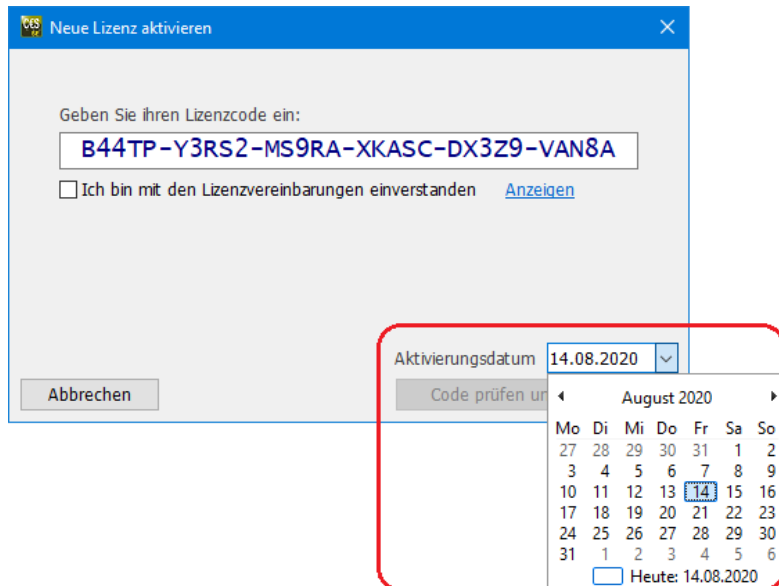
Neue Lizenz aktivieren

Geben Sie ihren Lizenzcode ein:

B44TP-Y3RS2-MS9RA-XKASC-DX3Z9-VAN8A

Ich bin mit den Lizenzvereinbarungen einverstanden Anzeigen

Aktivierungsdatum 14.08.2020

Abbrechen

Code prüfen un

August 2020

| Mo | Di | Mi | Do | Fr | Sa | So |
|---|---|---|---|---|---|---|
| 27 | 28 | 29 | 30 | 31 | 1 | 2 |
| 3 | 4 | 5 | 6 | 7 | 8 | 9 |
| 10 | 11 | 12 | 13 | 14 | 15 | 16 |
| 17 | 18 | 19 | 20 | 21 | 22 | 23 |
| 24 | 25 | 26 | 27 | 28 | 29 | 30 |
| 31 | 1 | 2 | 3 | 4 | 5 | 6 |

Heute: 14.08.2020